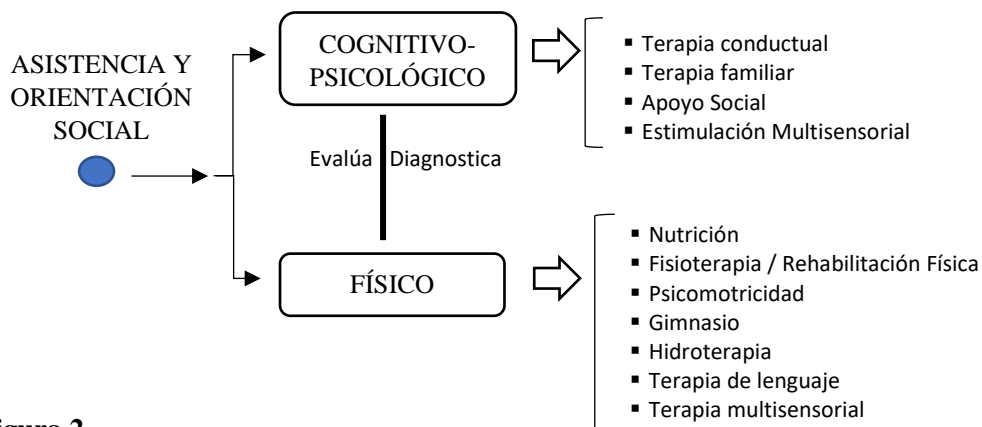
ASISTENCIA Y ORIENTACIÓN SOCIAL

COGNITIVO-PSICOLÓGICO

- Terapia conductual
- Terapia familiar
- Apoyo Social
- Estimulación Multisensorial

Evalúa Diagnostica

FÍSICO

- Nutrición
- Fisioterapia / Rehabilitación Física
- Psicomotricidad
- Gimnasio
- Hidroterapia
- Terapia de lenguaje
- Terapia multisensorial

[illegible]igura 2